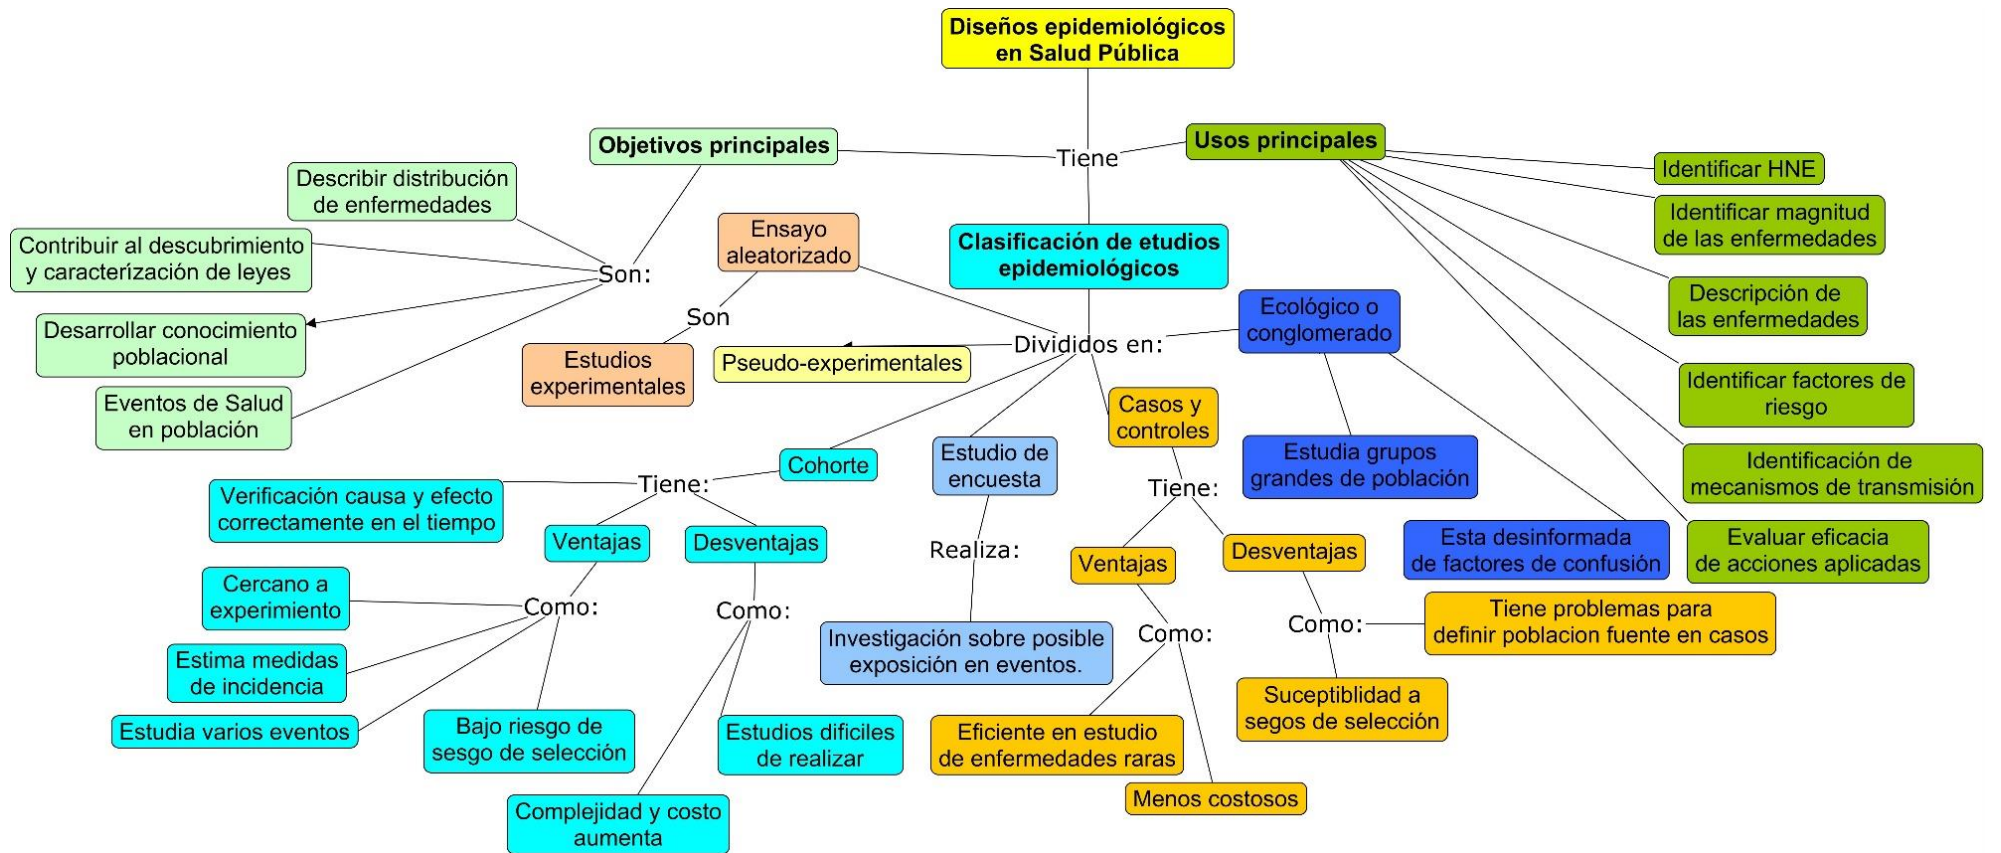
Diseños epidemiológicos en Salud Pública

Tiene

Objetivos principales

Son:

Describir distribución de enfermedades

Contribuir al descubrimiento y caracterización de leyes

Desarrollar conocimiento poblacional

Eventos de Salud en población

Usos principales

Identificar HNE

Identificar magnitud de las enfermedades

Descripción de las enfermedades

Identificar factores de riesgo

Identificación de mecanismos de transmisión

Evaluar eficacia de acciones aplicadas

Clasificación de etudios epidemiológicos

Divididos en:

Ensayo aleatorizado

Son

Estudios experimentales

Pseudo-experimentales

Ecológico o conglomerado

Estudia grupos grandes de población

Esta desinformada de factores de confusión

Cohorte

Tiene:

Verificación causa y efecto correctamente en el tiempo

Ventajas

Desventajas

Como:

Cercano a experimiento

Estima medidas de incidencia

Estudia varios eventos

Bajo riesgo de sesgo de selección

Como:

Estudios dificiles de realizar

Complejidad y costo aumenta

Estudio de encuesta

Realiza:

Investigación sobre posible exposición en eventos.

Casos y controles

Tiene:

Ventajas

Desventajas

Como:

Eficiente en estudio de enfermedades raras

Menos costosos

Como:

Tiene problemas para definir poblacion fuente en casos

Suceptiblidad a segos de selección